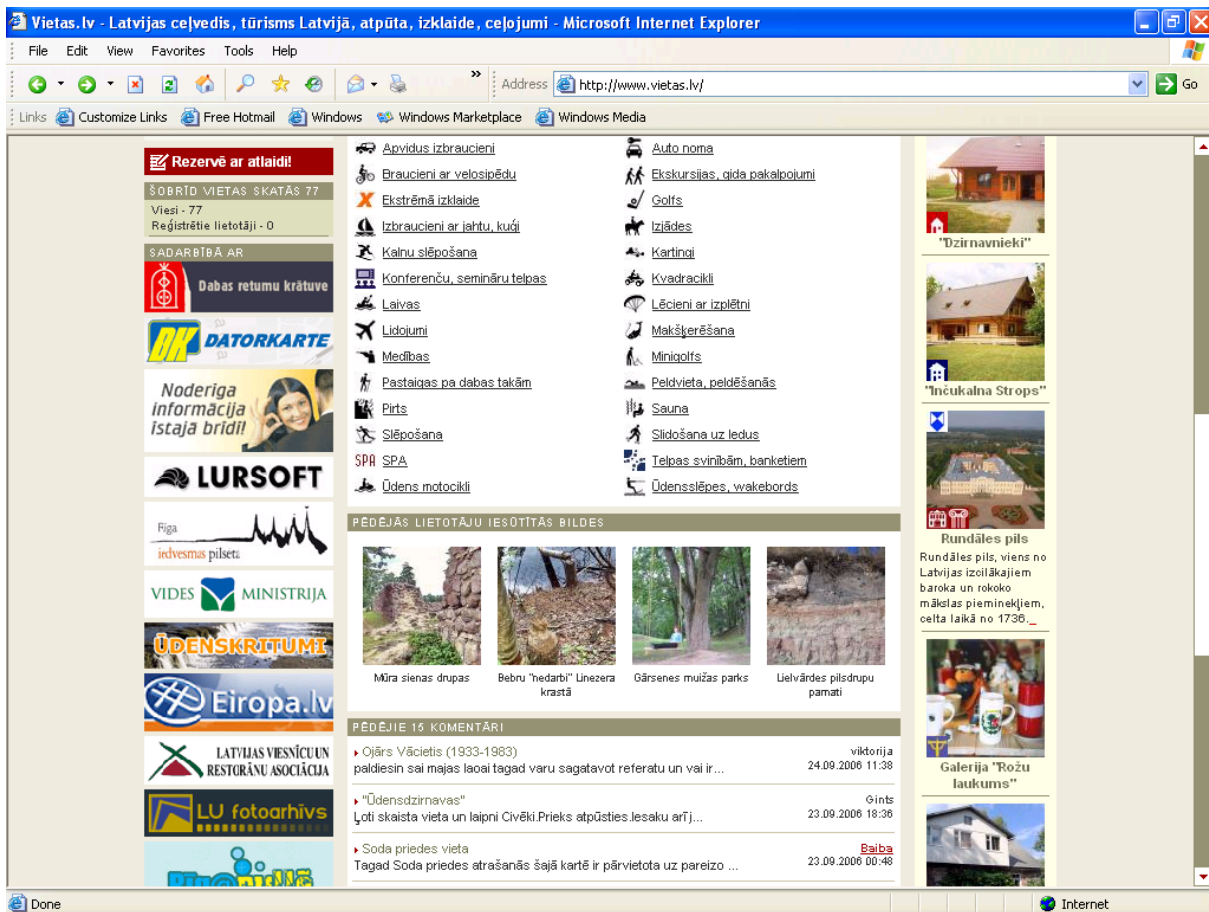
Vietas.lv - Latvijas ceļvedis, tūrisms Latvijā, atpūta, izklaide, ceļojumi - Microsoft Internet Explorer

File Edit View Favorites Tools Help

Address http://www.vietas.lv/ Go

Links Customize Links Free Hotmail Windows Windows Marketplace Windows Media

Rezervē ar atlaidi!

ŠOBRĪD VIETAS SKATĀS 77
Viesi - 77
Reģistrētie lietotāji - 0

SADARBĪBĀ AR

Dabas retumu krātuve

DATORKARTE

Noderīga informācija īstajā brīdī!

LURSOFT

Rīga iedvesmas pilsēta

VIDES MINISTRIJA

ŪDENSKRITUMI

Eiropa.lv

LATVIJAS VIESNĪCU UN RESTORĀNU ASOCIĀCIJA

LU fotoarhīvs

Apvidus izbraucieni
Braucieni ar velosipēdu
Ekstrēmā izklaide
Izbraucieni ar jahtu, kuģi
Kalnu slēpošana
Konferenču, semināru telpas
Laivas
Lidojumi
Medības
Pastaigas pa dabas takām
Pirts
Slēpošana
SPA
Ūdens motocikli

Auto noma
Ekskursijas, gida pakalpojumi
Golfs
Izjādes
Kartingi
Kvadracikli
Lēcieni ar izpletni
Makšķerēšana
Minigolfs
Peldvieta, peldēšanās
Sauna
Slidošana uz ledus
Telpas svinībām, banketiem
Ūdensslēpes, wakebords

PĒDĒJĀS LIETOTĀJU IESŪTĪTĀS BILDES

Mūra sienas drupas
Bebru "nedarbi" Linezera krastā
Gārsenes muižas parks
Lielvārdes pilsdrupu pamati

PĒDĒJIE 15 KOMENTĀRI

Ojārs Vācietis (1933-1983)
paldiesin sai majas laoai tagad varu sagatavot referatu un vai ir...
viktorija
24.09.2006 11:38

"Ūdensdzirnavas"
Ļoti skaista vieta un laipni Civēki.Prieks atpūsties.Iesaku arī ...
Gints
23.09.2006 18:36

Soda priedes vieta
Tagad Soda priedes atrašanās šajā kartē ir pārvietota uz pareizo ...
Baiba
23.09.2006 00:48

"Dzirnavnieki"

"Inčukalna Strops"

Rundāles pils
Rundāles pils, viens no Latvijas izcilākajiem baroka un rokoko mākslas pieminekļiem, celta laikā no 1736._

Galerija "Rožu laukums"

Done
Internet